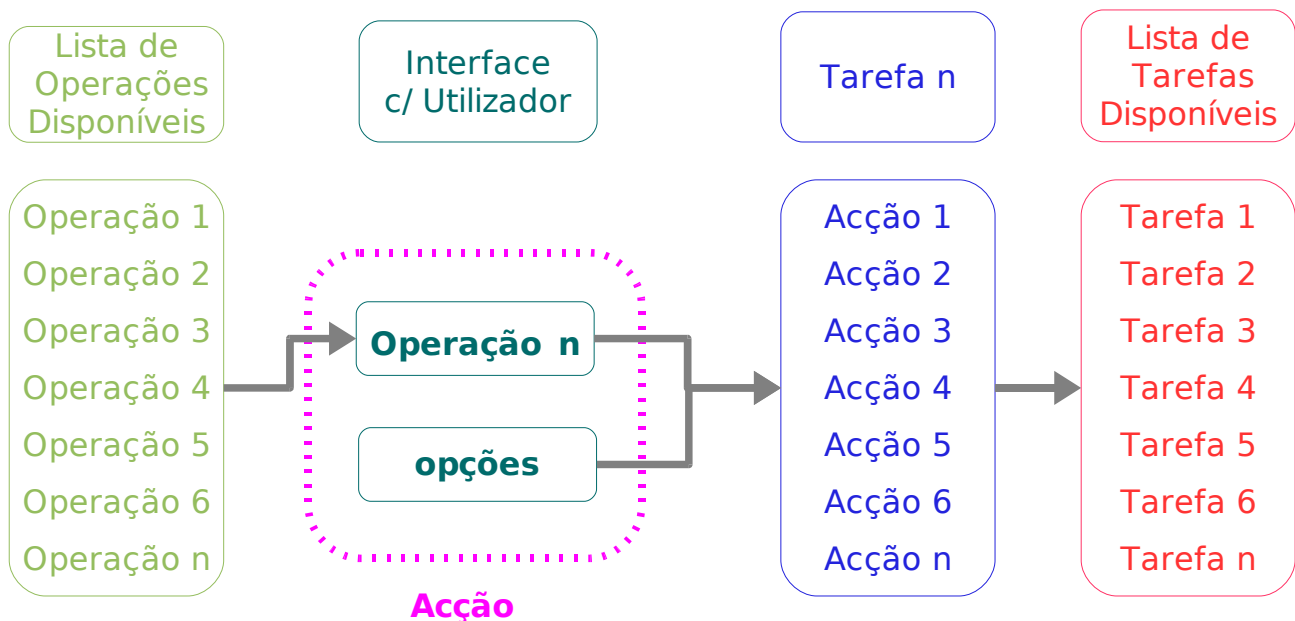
Lista de Operações Disponíveis

Interface c/ Utilizador

Tarefa n

Lista de Tarefas Disponíveis

Operação 1
Operação 2
Operação 3
Operação 4
Operação 5
Operação 6
Operação n

Operação n

opções

Acção

Acção 1
Acção 2
Acção 3
Acção 4
Acção 5
Acção 6
Acção n

Tarefa 1
Tarefa 2
Tarefa 3
Tarefa 4
Tarefa 5
Tarefa 6
Tarefa n